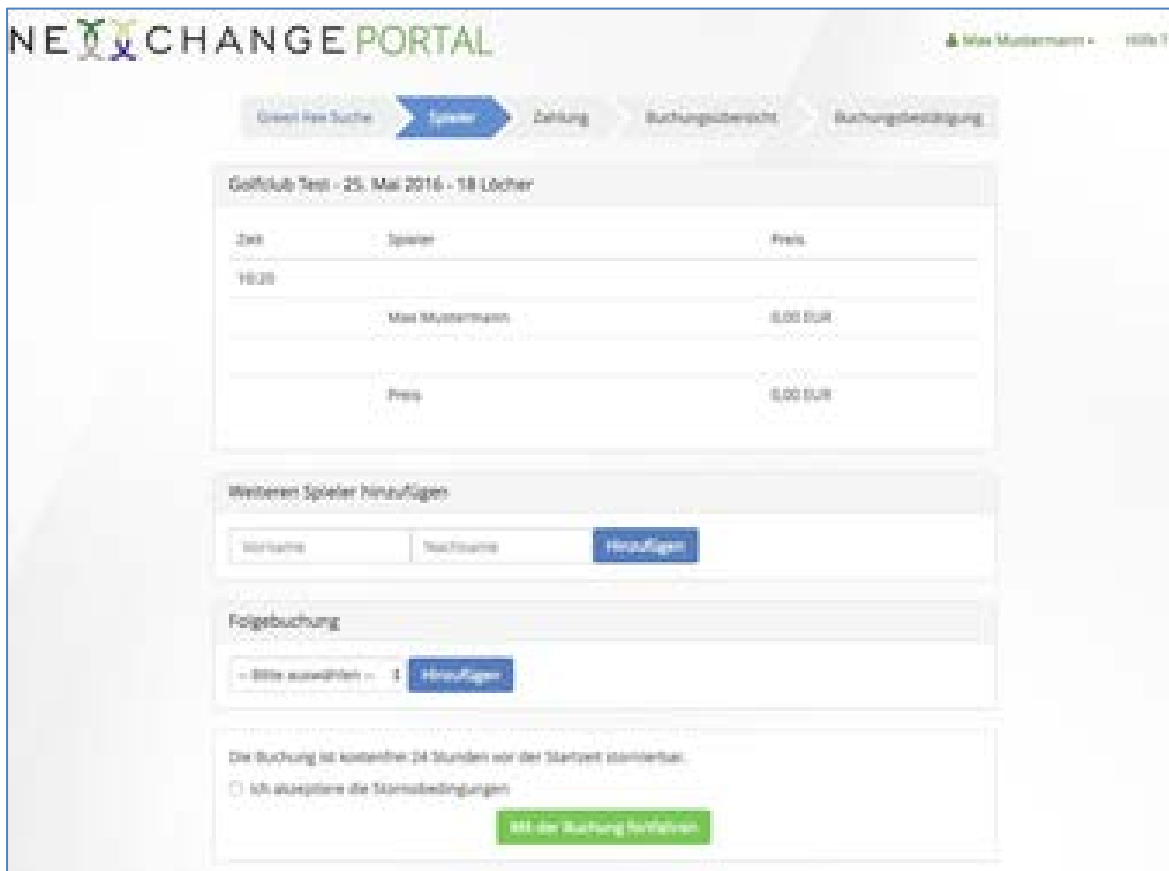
NEXCHANGE PORTAL

Max Mustermann ▾ Hilfe ?

Green Fee Suche
Spieler
Zahlung
Buchungsübersicht
Buchungsbestätigung

Golfclub Test - 25. Mai 2016 - 18 Löcher

| Zeit | Spieler | Preis |
|---|---|---|
| 10:20 | | |
| | Max Mustermann | 0,00 EUR |
| | | |
| | Preis | 0,00 EUR |

Weiteren Spieler hinzufügen

Vorname
Nachname
Hinzufügen

Folgebuchung

-- Bitte auswählen --
Hinzufügen

Die Buchung ist kostenfrei 24 Stunden vor der Startzeit stornierbar.

Ich akzeptiere die Stornobedingungen

Mit der Buchung fortfahren